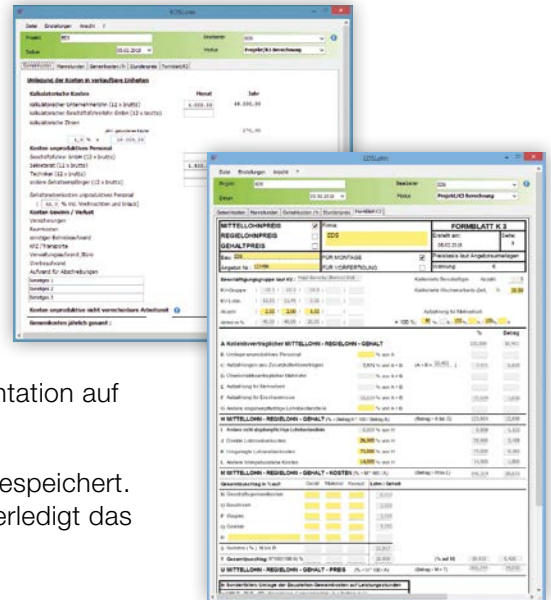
EDSLohn
Datei Einstellungen Ansicht ?
Projekt 803
Bearbeiter EDS
Datum 05.02.2018
Modus Projekt(K3) Berechnung
Berechnung Mannstunden Gemeinkosten / h Stundensatz Formblatt K3
Umlegung der Kosten in verkaufbare Einheiten
Kalkulatorische Kosten
Monat Jahr
Kalkulatorischer Unternehmerlohn (12 x brutto) 4.000,00 48.000,00
Kalkulatorischer Geschäftsführerlohn direkt (12 x brutto)
Kalkulatorische Zinsen
1,5 % 10.000,00 270,00
Kosten unproduktives Personal
Geschäftsführer direkt (12 x brutto)
Sekretärin (12 x brutto) 1.800,00
Techniker (12 x brutto)
andere Gehaltsempfänger (12 x brutto)
Kosten Gewinn / Verlust
Versicherungen
Raumkosten
sonstiger Betriebsaufwand
KFZ / Transporte
Verwaltungsaufwand /Büro
Werbeaufwand
Aufwand für Abschreibungen
Sonstiges 1
Sonstiges 2
Sonstiges 3
Kosten unproduktive nicht verrechenbare Arbeitszeit
Gemeinkosten jährlich gesamt :

EDSLohn
Datei Einstellungen Ansicht ?
Projekt 803
Bearbeiter EDS
Datum 05.02.2018
Modus Projekt(K3) Berechnung
Gemeinkosten Mannstunden Gemeinkosten / h Stundensatz Formblatt K3
MITTELLOHNPREIS
REGIELOHNPREIS
GEHALTPREIS
Firma
EDS
FORMBLATT K 3
Erstellt am: 05.02.2018
Seite: 1
Bau: EDS
Angebot Nr.: 123456
FÜR MONTAGE
FÜR VORFERTIGUNG
Preisbasis laut Angebotsunterlagen
Währung: €
A Kollektivvertraglicher MITTELLOHN - REGIELOHN - GEHALT
B Umlage unproduktives Personal
H MITTELLOHN - REGIELOHN - GEHALT
M MITTELLOHN - REGIELOHN - GEHALT - KOSTEN
U MITTELLOHN - REGIELOHN - GEHALT - PREIS

ntation auf
espeichert.
erledigt das